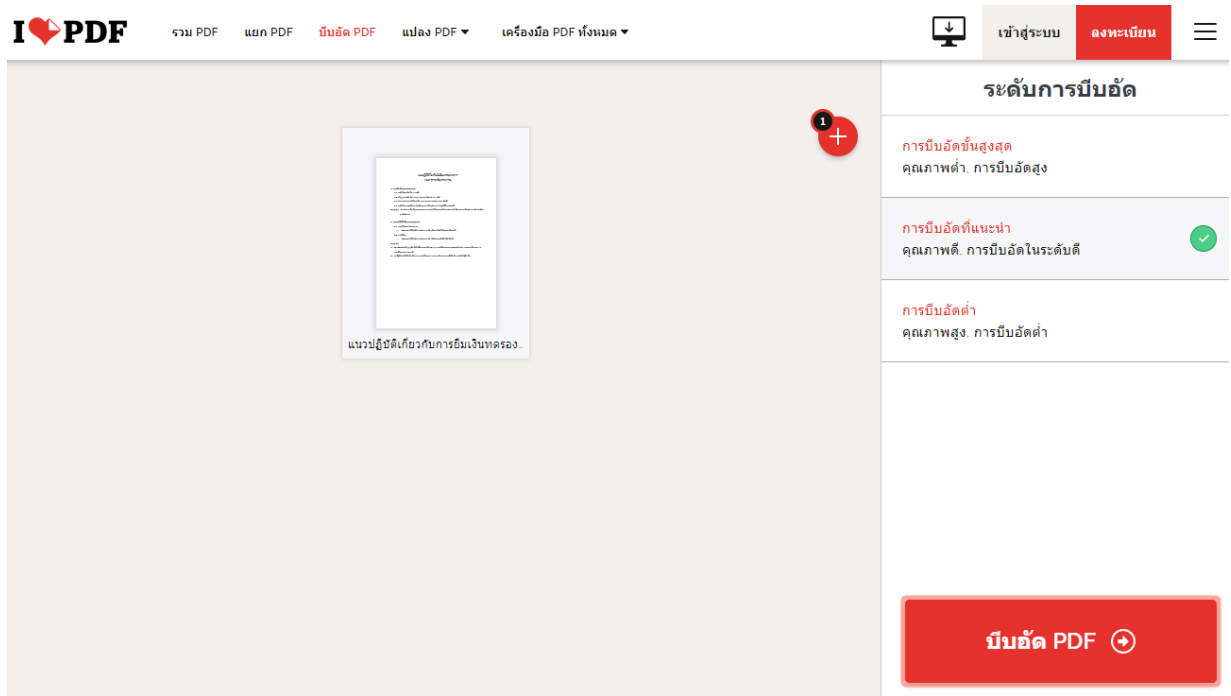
I❤PDF

รวม PDF แยก PDF บีบอัด PDF แปลง PDF ▾ เครื่องมือ PDF ทั้งหมด ▾

เข้าสู่ระบบ ลงทะเบียน

1

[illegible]

แนวปฏิบัติเกี่ยวกับการยืมเงินทดรอง...

ระดับการบีบอัด

การบีบอัดขั้นสูงสุด
คุณภาพต่ำ, การบีบอัดสูง

การบีบอัดที่แนะนำ
คุณภาพดี, การบีบอัดในระดับดี

การบีบอัดต่ำ
คุณภาพสูง, การบีบอัดต่ำ

บีบอัด PDF